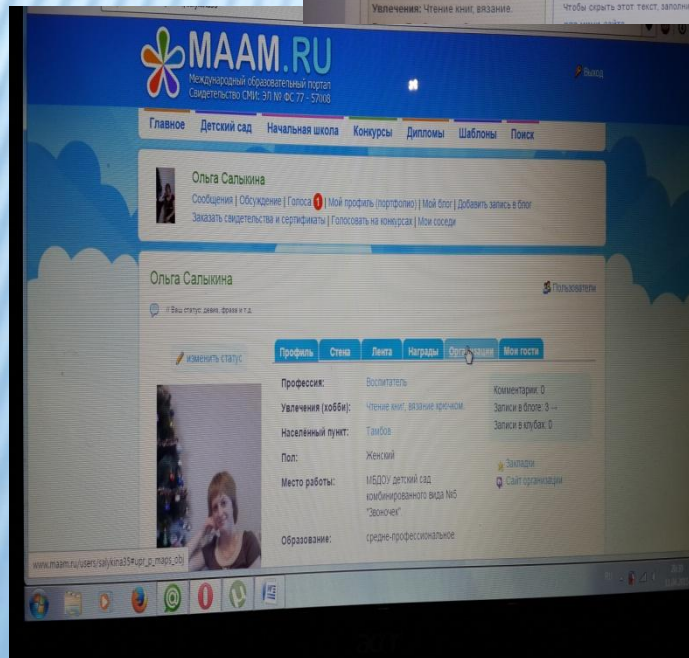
Увлечения: Чтение книг, вязание.

Чтобы скрыть этот текст, заполни

MAAM.RU
Международный образовательный портал
Свидетельство СМИ: ЭЛ № ФС 77 - 57X08

Выход

Главное | Детский сад | Начальная школа | Конкурсы | Дипломы | Шаблоны | Поиск

Ольга Салыкина
Сообщения | Обсуждение | Голоса 1 | Мой профиль (портфолио) | Мой блог | Добавить запись в блог
Заказать свидетельства и сертификаты | Голосовать на конкурсах | Мои соседи

Ольга Салыкина

Пользователи

Ваш статус, девиз, фраза и т.д.

изменить статус

Профиль | Стена | Лента | Награды | Организация | Мои гости

Профессия: Воспитатель
Увлечения (хобби): Чтение книг, вязание крючком.
Населённый пункт: Тамбов
Пол: Женский
Место работы: МБДОУ детский сад комбинированного вида №6 "Звоночек"
Образование: средне-профессиональное

Комментарии: 0
Записи в блоге: 3
Записи в клубах: 0

Закладки
Сайт организации

www.maam.ru/users/salykina35#upr_p_maps_obj